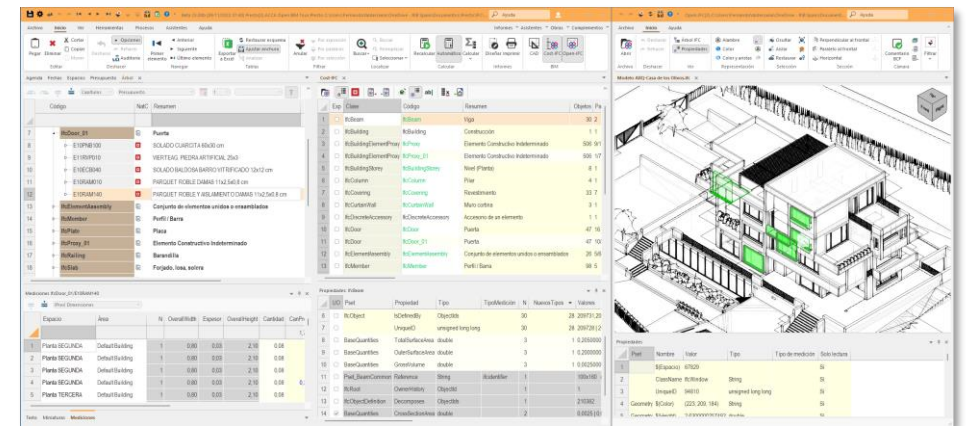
Archivo Inicio Ver Herramientas Procesos Asistentes Ayuda

Informes Asistentes Otros Complementos

Archivo Inicio Ayuda

Agenda Fechas Espacios Presupuesto Amir

Codigo NatC Resumen

| | Código | NatC | Resumen |
|---|---|---|---|
| 7 | IfcDoor_01 | | Puerta |
| 8 | E10PNB100 | | SOLADO CUARCITA 60x30 cm |
| 9 | E11RPP010 | | VIERTEAG. PIEDRA ARTIFICIAL 25x3 |
| 10 | E10ECB040 | | SOLADO BALDOSA BARRO VITRIFICADO 12x12 cm |
| 11 | E10RAM010 | | PARQUET ROBLE DAMAS 11x2,5x0,8 cm |
| 12 | E10RAM140 | | PARQUET ROBLE Y AISLAMIENTO DAMAS 11x2,5x0,8 cm |
| 13 | IfcElementAssembly | | Conjunto de elementos unidos o ensamblados |
| 14 | IfcMember | | Perfil / Barra |
| 15 | IfcPlate | | Placa |
| 16 | IfcProxy_01 | | Elemento Constructivo Indeterminado |
| 17 | IfcRailing | | Barandilla |
| 18 | IfcSlab | | Forjado, losa, solera |

Mediciones IfcDoor_01\E10RAM140

| | Espacio | Area | N | OverallWidth | Espesor | OverallHeight | Cantidad |
|---|---|---|---|---|---|---|---|
| 1 | Planta SEGUNDA | DefaultBuilding | 1 | 0,80 | 0,03 | 2,10 | 0,08 |
| 2 | Planta SEGUNDA | DefaultBuilding | 1 | 0,80 | 0,03 | 2,10 | 0,08 |
| 3 | Planta SEGUNDA | DefaultBuilding | 1 | 0,80 | 0,03 | 2,10 | 0,08 |
| 4 | Planta SEGUNDA | DefaultBuilding | 1 | 0,80 | 0,03 | 2,10 | 0,08 |
| 5 | Planta TERCERA | DefaultBuilding | 1 | 0,80 | 0,03 | 2,10 | 0,08 |

Texto Mediciones Modelizado

Cod-IFC

| | Exp | Clase | Código | Resumen | Objetos |
|---|---|---|---|---|---|
| 1 | | IfcBeam | IfcBeam | Viga | 30 |
| 2 | | IfcBuilding | IfcBuilding | Construcción | 1 |
| 3 | | IfcBuildingElementProxy | IfcProxy | Elemento Constructivo Indeterminado | 506 |
| 4 | | IfcBuildingElementProxy | IfcProxy_01 | Elemento Constructivo Indeterminado | 906 |
| 5 | | IfcBuildingStorey | IfcBuildingStorey | Nivel (Planta) | 8 |
| 6 | | IfcColumn | IfcColumn | Pilar | 4 |
| 7 | | IfcCovering | IfcCovering | Revestimiento | 33 |
| 8 | | IfcCurtainWall | IfcCurtainWall | Muro cortina | 3 |
| 9 | | IfcDiscreteAccessory | IfcDiscreteAccessory | Accesorio de un elemento | 1 |
| 10 | | IfcDoor | IfcDoor | Puerta | 47 |
| 11 | | IfcDoor | IfcDoor_01 | Puerta | 47 |
| 12 | | IfcElementAssembly | IfcElementAssembly | Conjunto de elementos unidos o ensamblados | 26 |
| 13 | | IfcMember | IfcMember | Perfil / Barra | 38 |

Propiedades: Paleta

| | UID | Pset | Propiedad | Tipo | TipoMedición | N | NuevosTipos | Valores |
|---|---|---|---|---|---|---|---|---|
| 6 | | IfcObject | IsDefinedBy | ObjectIds | | 30 | | 28 |
| 7 | | | UniqueID | unsigned long long | | 30 | | 28 |
| 8 | | BaseQuantities | TotalSurfaceArea | double | | 3 | | 1 |
| 9 | | BaseQuantities | OuterSurfaceArea | double | | 3 | | 1 |
| 10 | | BaseQuantities | GrossVolume | double | | 3 | | 1 |
| 11 | | Pset_BeamCommon | Reference | String | IfcIdentifier | 1 | | |
| 12 | | IfcRoot | OwnerHistory | ObjectId | | 1 | | |
| 13 | | IfcObjectDefinition | Decomposes | ObjectIds | | 1 | | |
| 14 | | BaseQuantities | CrossSectionArea | double | | 2 | | |

Modelo BIM Casa de los Olivos.ifc

Propiedades

| | Pset | Nombre | Valor | Tipo | Tipo de medición | Solo lectura |
|---|---|---|---|---|---|---|
| 1 | | $(Espacio) | 67820 | | | Sí |
| 2 | | ClassName | IfcWindow | String | | Sí |
| 3 | | UniqueID | 94610 | unsigned long long | | Sí |
| 4 | Geometry | $(Color) | (223, 209, 184) | String | | Sí |